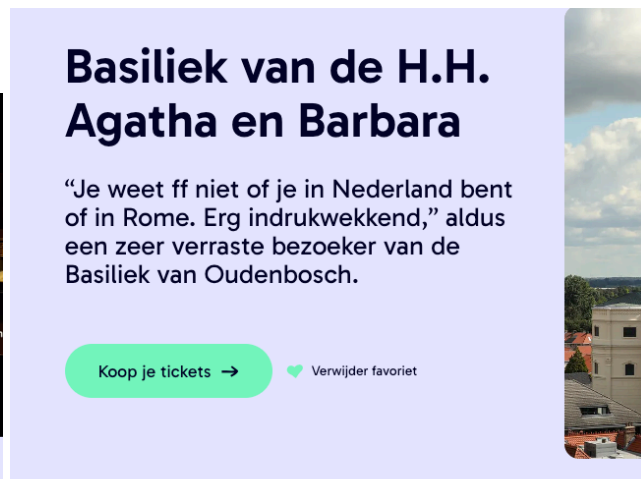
Basiliek van de H.H. Agatha en Barbara

“Je weet ff niet of je in Nederland bent of in Rome. Erg indrukwekkend,” aldus een zeer verraste bezoeker van de Basiliek van Oudenbosch.

Koop je tickets →

Verwijder favoriet